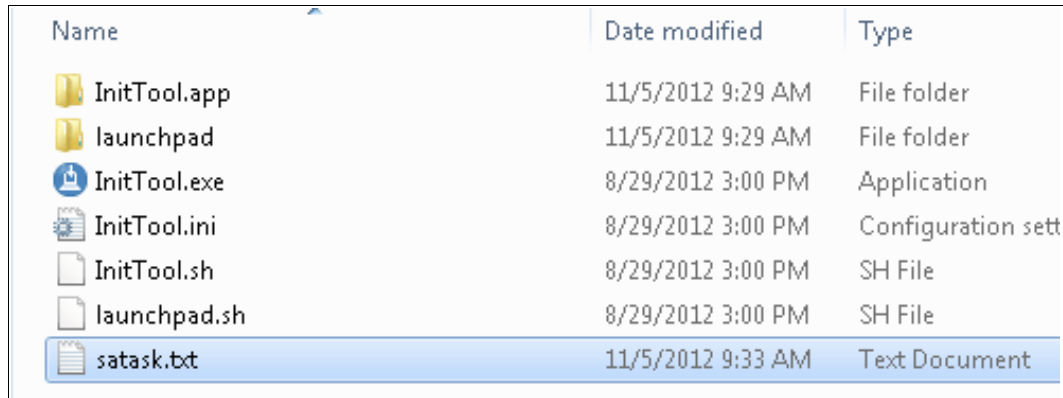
| Name | Date modified | Type |
|---|---|---|
| InitTool.app | 11/5/2012 9:29 AM | File folder |
| launchpad | 11/5/2012 9:29 AM | File folder |
| InitTool.exe | 8/29/2012 3:00 PM | Application |
| InitTool.ini | 8/29/2012 3:00 PM | Configuration sett |
| InitTool.sh | 8/29/2012 3:00 PM | SH File |
| launchpad.sh | 8/29/2012 3:00 PM | SH File |
| satask.txt | 11/5/2012 9:33 AM | Text Document |